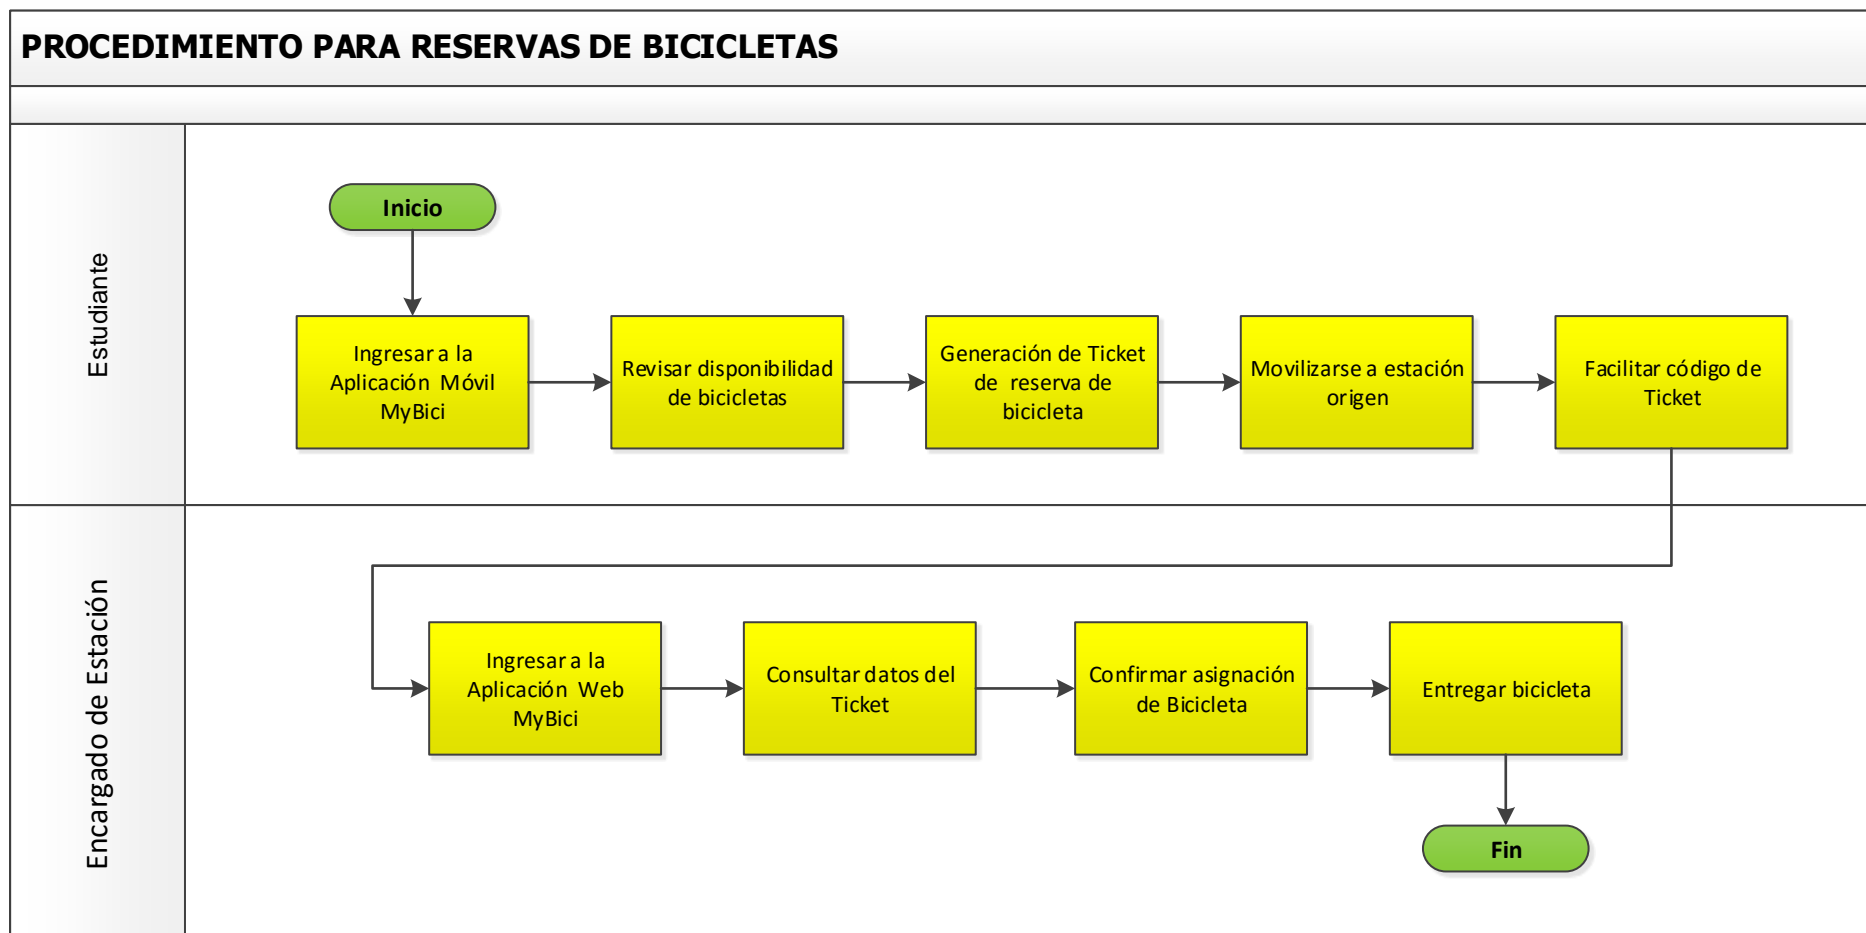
PROCEDIMIENTO PARA RESERVAS DE BICICLETAS

Estudiante

Inicio

Ingresar a la Aplicación Móvil MyBici

Revisar disponibilidad de bicicletas

Generación de Ticket de reserva de bicicleta

Movilizarse a estación origen

Facilitar código de Ticket

Encargado de Estación

Ingresar a la Aplicación Web MyBici

Consultar datos del Ticket

Confirmar asignación de Bicicleta

Entregar bicicleta

Fin